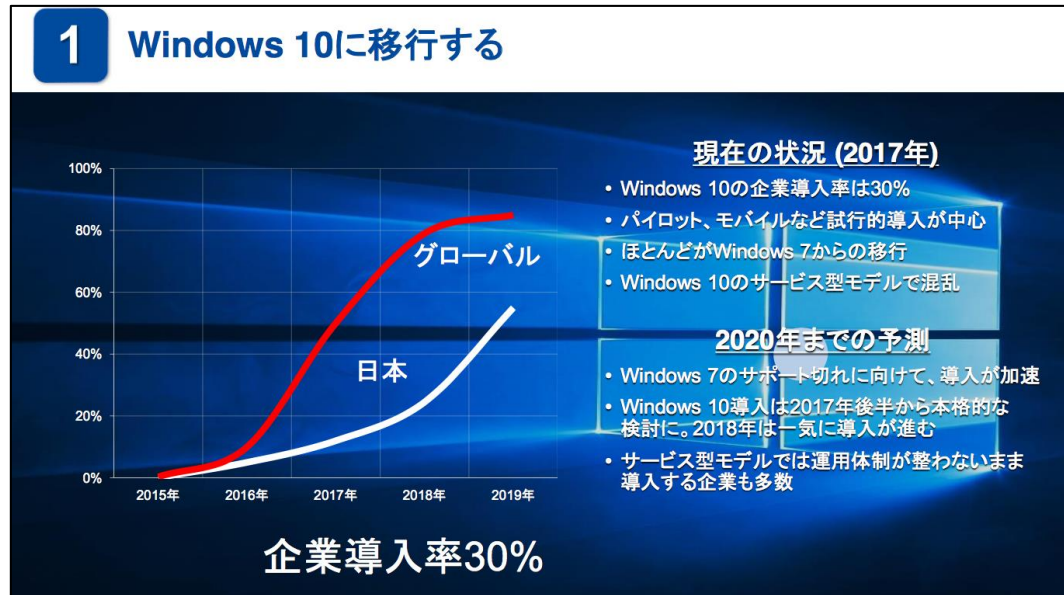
1 Windows 10に移行する

100%
80%
60%
40%
20%
0%
2015年 2016年 2017年 2018年 2019年

グローバル

日本

企業導入率30%

現在の状況 (2017年)

• Windows 10の企業導入率は30%
• パイロット、モバイルなど試行的導入が中心
• ほとんどがWindows 7からの移行
• Windows 10のサービス型モデルで混乱

2020年までの予測

• Windows 7のサポート切れに向けて、導入が加速
• Windows 10導入は2017年後半から本格的な検討に。2018年は一気に導入が進む
• サービス型モデルでは運用体制が整わないまま導入する企業も多数